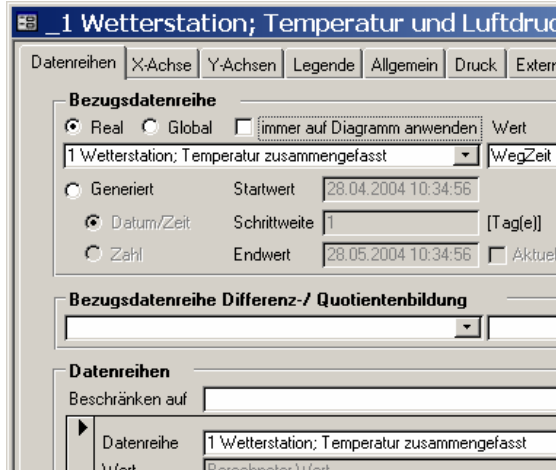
_1 Wetterstation; Temperatur und Luftdruc

Datenreihen | X-Achse | Y-Achsen | Legende | Allgemein | Druck | Extern

Bezugsdatenreihe

Real  Global  immer auf Diagramm anwenden  Wert

1 Wetterstation; Temperatur zusammengefasst  WegZeit

Generiert  Startwert 28.04.2004 10:34:56

Datum/Zeit  Schrittweite 1  [Tag(e)]

Zahl  Endwert 28.05.2004 10:34:56  Aktuel

Bezugsdatenreihe Differenz-/ Quotientenbildung

Datenreihen

Beschränken auf

Datenreihe 1 Wetterstation; Temperatur zusammengefasst

Wert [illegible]